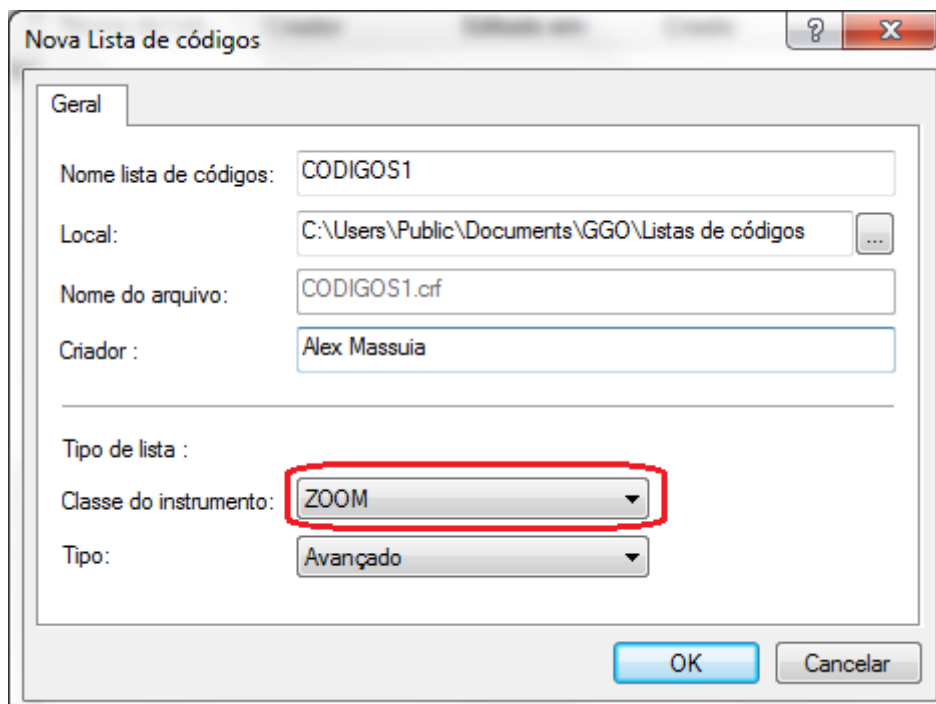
Nova Lista de códigos

?

X

Geral

Nome lista de códigos: CODIGOS1

Local: C:\Users\Public\Documents\GGO\Listas de códigos ...

Nome do arquivo: CODIGOS1.crf

Criador : Alex Massuia

Tipo de lista :

Classe do instrumento: ZOOM

Tipo: Avançado

OK

Cancelar